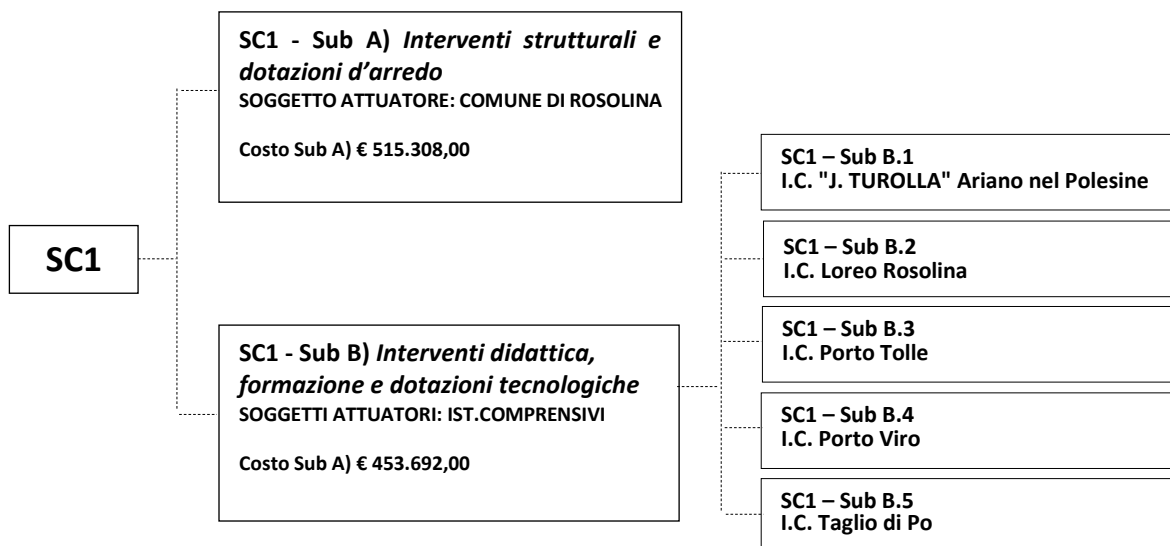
SC1

SC1 - Sub A) *Interventi strutturali e dotazioni d'arredo*
SOGGETTO ATTUATORE: COMUNE DI ROSOLINA

Costo Sub A) € 515.308,00

SC1 - Sub B) *Interventi didattica, formazione e dotazioni tecnologiche*
SOGGETTI ATTUATORI: IST.COMPRENSIVI

Costo Sub A) € 453.692,00

SC1 – Sub B.1
I.C. "J. TUROLLA" Ariano nel Polesine

SC1 – Sub B.2
I.C. Loreo Rosolina

SC1 – Sub B.3
I.C. Porto Tolle

SC1 – Sub B.4
I.C. Porto Viro

SC1 – Sub B.5
I.C. Taglio di Po